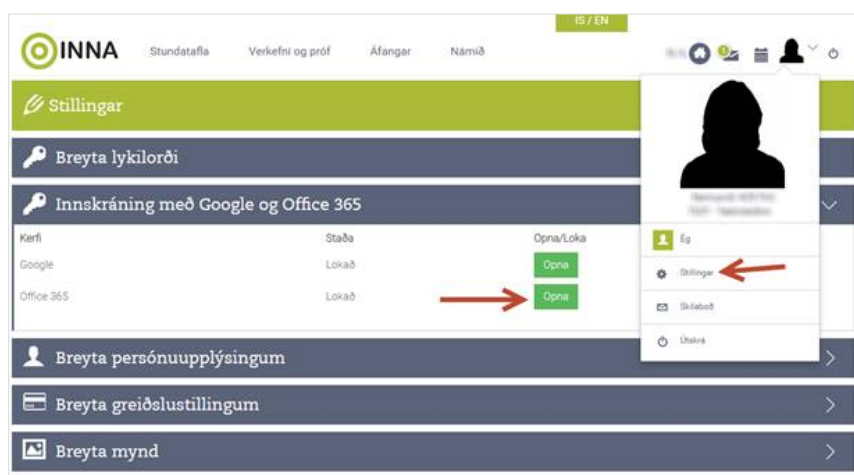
IS / EN

INNA Stundatafla Verkefni og próf Áfangar Námið

Stillingar

Breyta lykilorði

Innskráning með Google og Office 365

| Kerfi | Staða | Opna/Loka |
|---|---|---|
| Google | Lokað | Opna |
| Office 365 | Lokað | Opna |

Ég

Stillingar

Skilaboð

Útskrá

Breyta persónuupplýsingum

Breyta greiðslustillingum

Breyta mynd